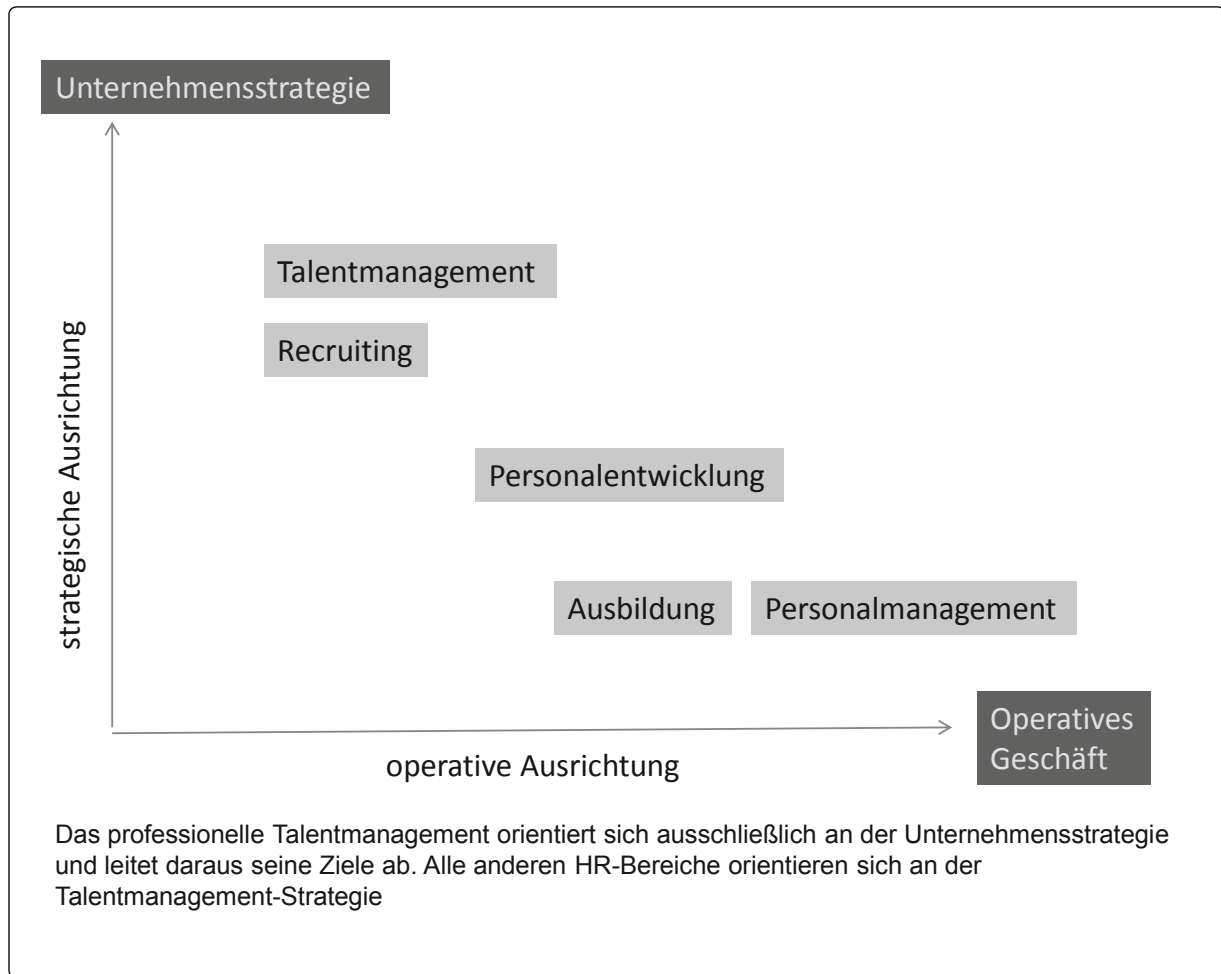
Unternehmensstrategie

strategische Ausrichtung

Talentmanagement

Recruiting

Personalentwicklung

Ausbildung

Personalmanagement

Operatives Geschäft

operative Ausrichtung

Das professionelle Talentmanagement orientiert sich ausschließlich an der Unternehmensstrategie und leitet daraus seine Ziele ab. Alle anderen HR-Bereiche orientieren sich an der Talentmanagement-Strategie